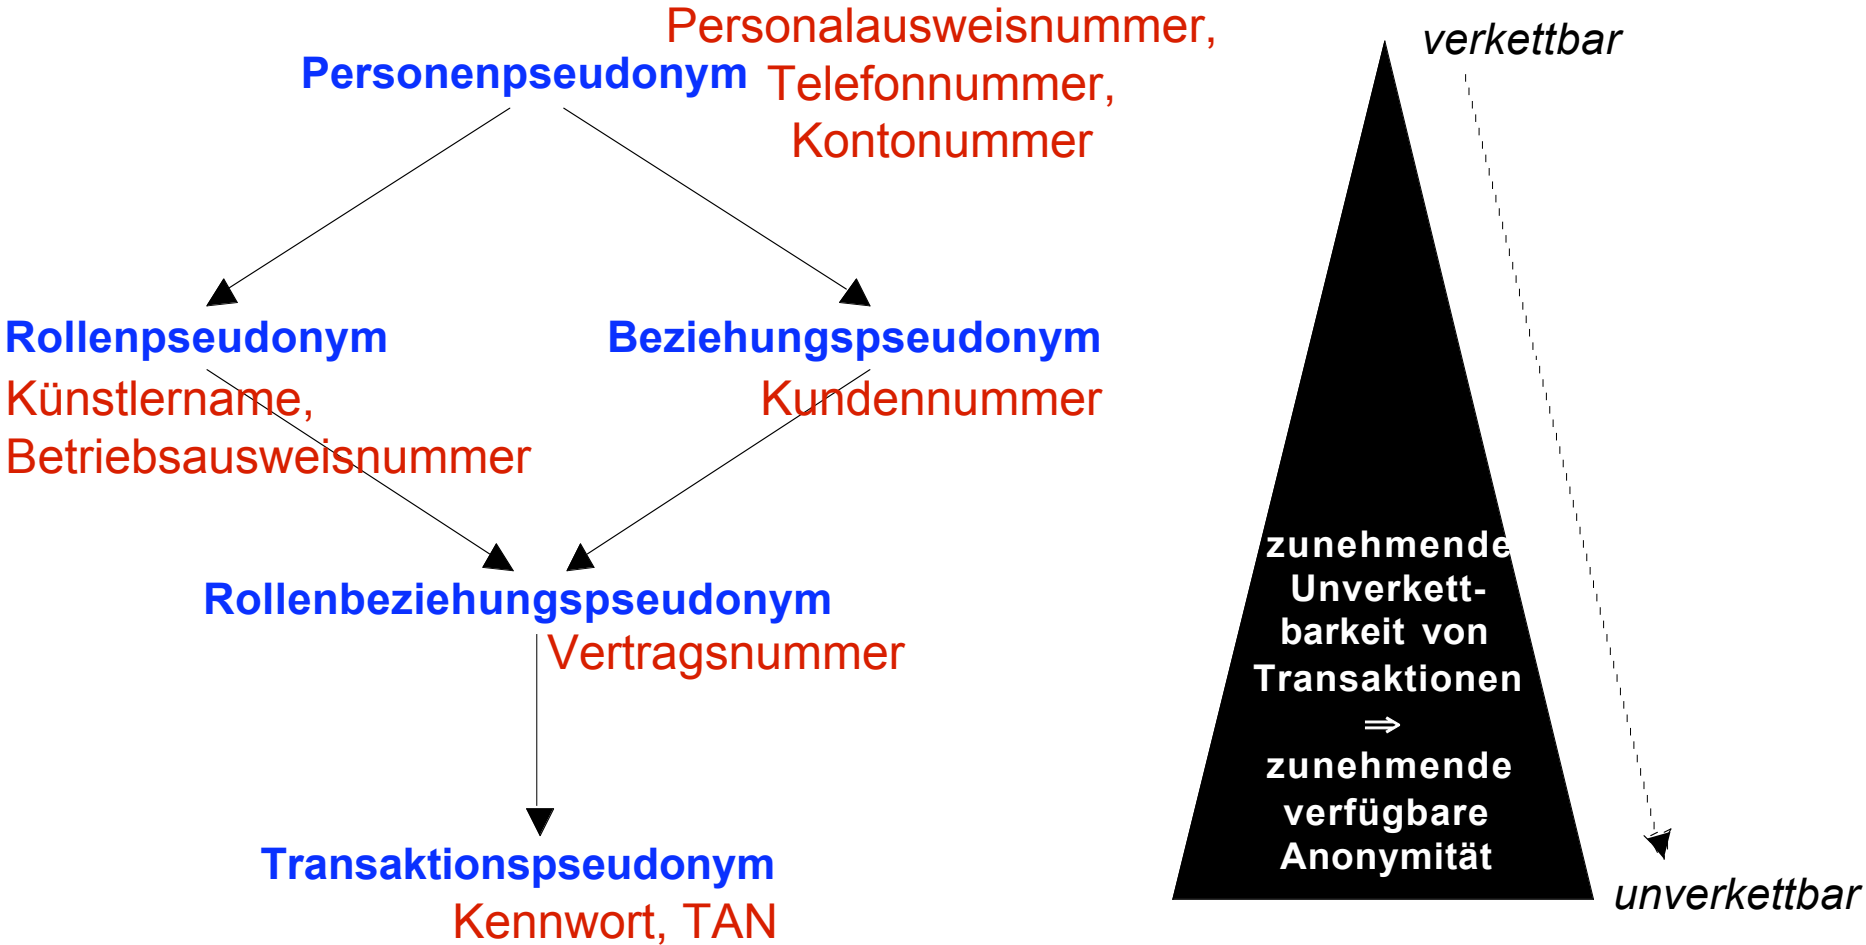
Personenpseudonym

Personalausweisnummer, Telefonnummer, Kontonummer

verkettbar

Rollenpseudonym

Künstlername, Betriebsausweisnummer

Beziehungspseudonym

Kundennummer

Rollenbeziehungspseudonym

Vertragsnummer

Transaktionspseudonym

Kennwort, TAN

zunehmende Unverkettbarkeit von Transaktionen $\Rightarrow$ zunehmende verfügbare Anonymität

unverkettbar